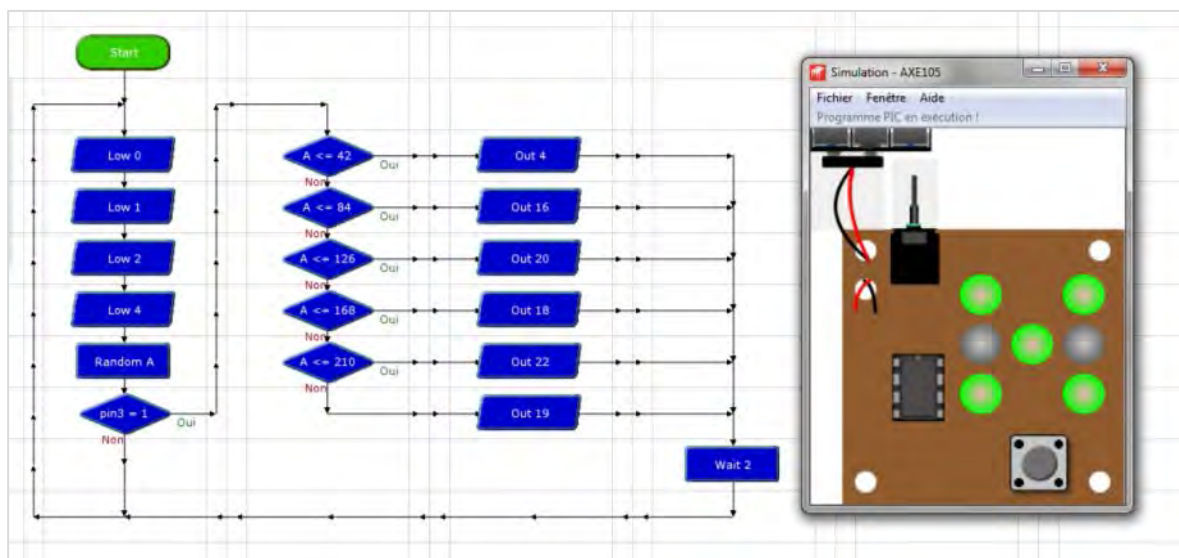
Start

Low 0

Low 1

Low 2

Low 4

Random A

pin3 = 1

Oui

Non

A <= 42

Oui

Non

A <= 84

Oui

Non

A <= 126

Oui

Non

A <= 168

Oui

Non

A <= 210

Oui

Non

Out 4

Out 16

Out 20

Out 18

Out 22

Out 19

Wait 2

Simulation - AXE105

Fichier Fenêtre Aide

Programme PIC en exécution !